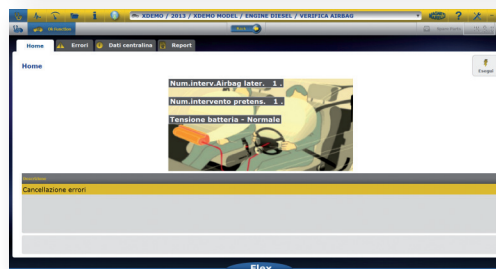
XDEMO / 2013 / XDEMO MODEL / ENGINE DIESEL / VERIFICA AIRBAG

Home
Errori
Dati centralina
Report

Home

Esegui

Num.interv.Airbag later. 1 .

Num.intervento pretens. 1 .

Tensione batteria - Normale

Cancellazione errori

Flex